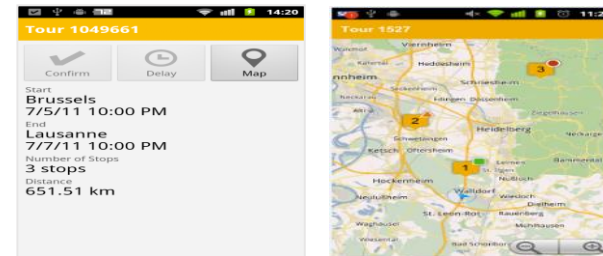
14:20

Tour 1049661

Confirm

Delay

Map

Start
Brussels
7/5/11 10:00 PM

End
Lausanne
7/7/11 10:00 PM

Number of Stops
3 stops

Distance
651.51 km

11:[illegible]

Tour 1527

Viernheim
Heddesheim
nnheim
Schriesheim
Ilvesheim
2
Heidelberg
Schwetzingen
Ketsch
Oftersheim
1
Hockenheim
Walldorf
Wiesloch
Dielheim
St. Leon-Rot
Rauenberg
Waghäusel
Mühlhausen
3